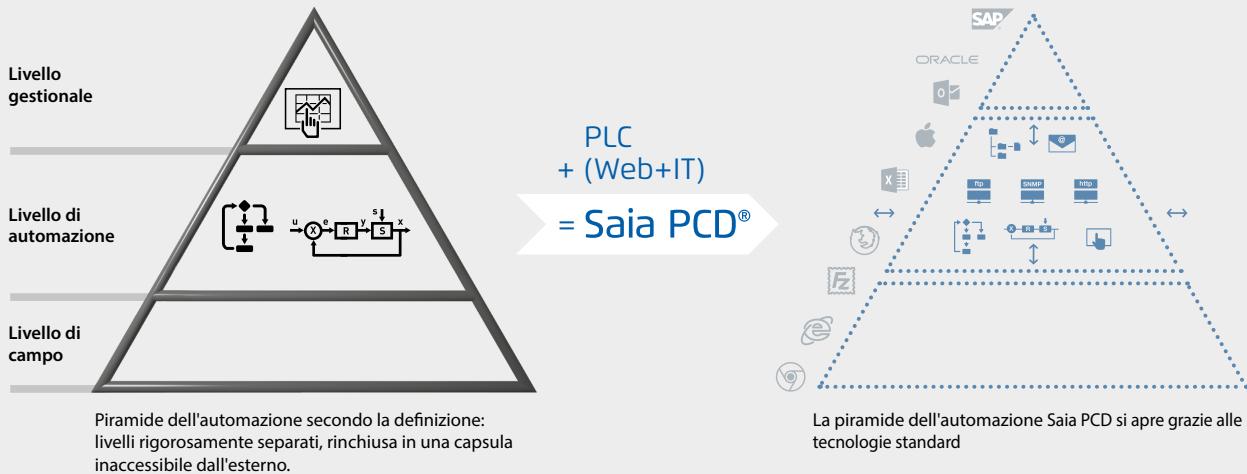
Livello gestionale

Livello di automazione

Livello di campo

u e y s x
X R S

Piramide dell'automazione secondo la definizione: livelli rigorosamente separati, rinchiusa in una capsula inaccessibile dall'esterno.

PLC
+ (Web+IT)
= Saia PCD®

SAP
ORACLE

ftp SNMP http

X R S

La piramide dell'automazione Saia PCD si apre grazie alle tecnologie standard